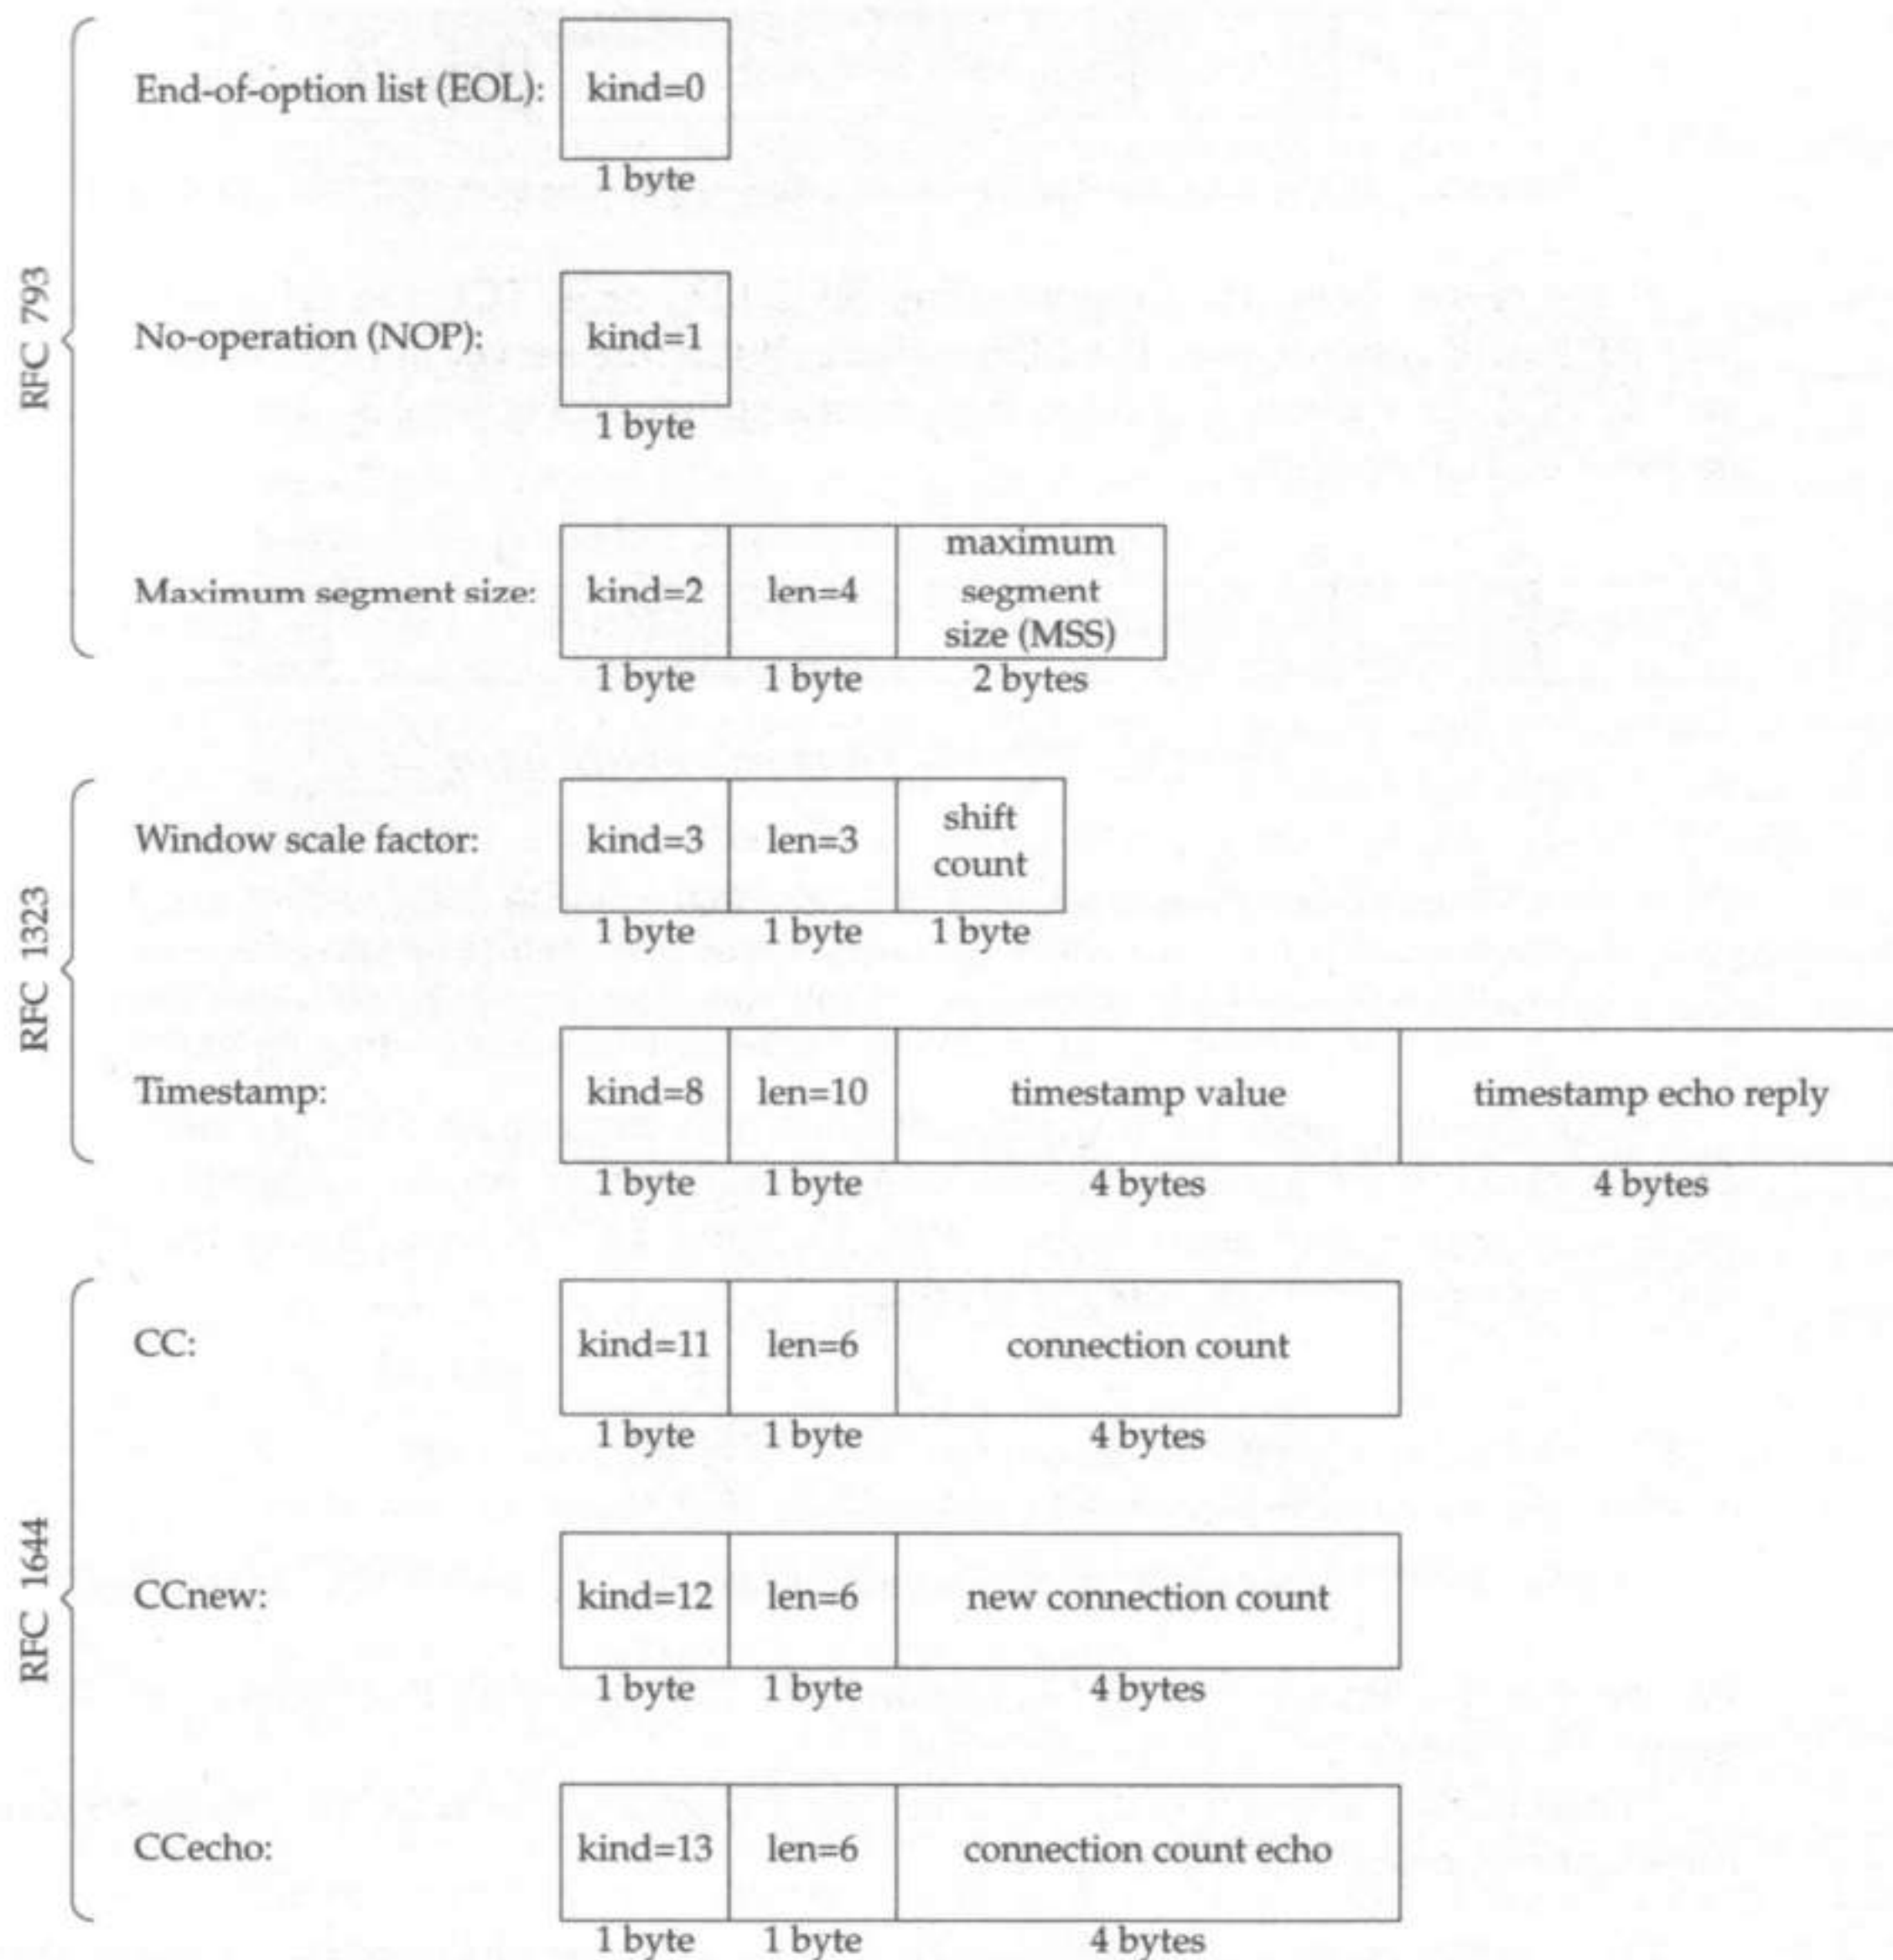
RFC 793

End-of-option list (EOL): kind=0
1 byte

No-operation (NOP): kind=1
1 byte

Maximum segment size: kind=2 len=4 maximum segment size (MSS)
1 byte 1 byte 2 bytes

RFC 1323

Window scale factor: kind=3 len=3 shift count
1 byte 1 byte 1 byte

Timestamp: kind=8 len=10 timestamp value timestamp echo reply
1 byte 1 byte 4 bytes 4 bytes

RFC 1644

CC: kind=11 len=6 connection count
1 byte 1 byte 4 bytes

CCnew: kind=12 len=6 new connection count
1 byte 1 byte 4 bytes

CCecho: kind=13 len=6 connection count echo
1 byte 1 byte 4 bytes